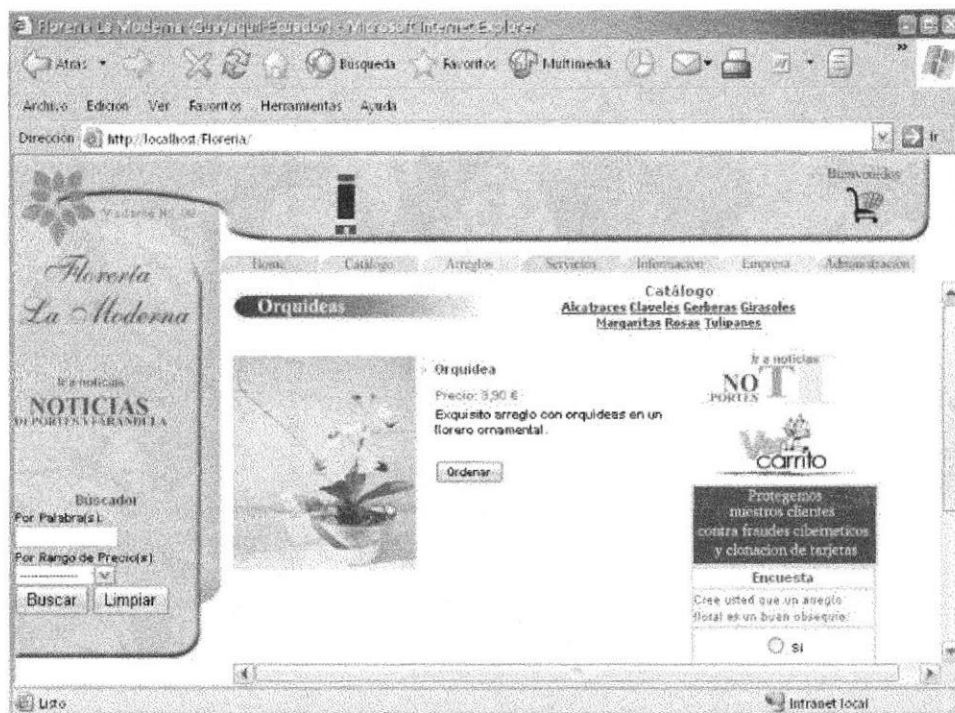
Floreria La Moderna (Guayaquil-Ecuador) - Microsoft Internet Explorer

Atrás Búsqueda Favoritos Multimedia

Archivo Edición Ver Favoritos Herramientas Ayuda

Dirección http://localhost/Floreria/ Ir

Visitante Nº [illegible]

Bienvenidos

Floreria La Moderna

Home Catálogo Arreglos Servicios Informacion Empresa Administracion

Orquideas

Catálogo
Alcatraces Claveles Gerberas Girasoles Margaritas Rosas Tulipanes

Ir a noticias
NOTICIAS
DEPORTES Y FARANDULA

Orquidea

Precio: 3,90 €

Exquisito arreglo con orquideas en un florero ornamental.

Ordenar

Ir a noticias
NOT
PORTES

Ver carrito

Protegemos nuestros clientes contra fraudes cibernéticos y clonacion de tarjetas

Encuesta

Cree usted que un arreglo floral es un buen obsequio:

Si

Buscador
Por Palabra(s):
Por Rango de Precio(s):
Buscar Limpiar

Listo
Intranet local